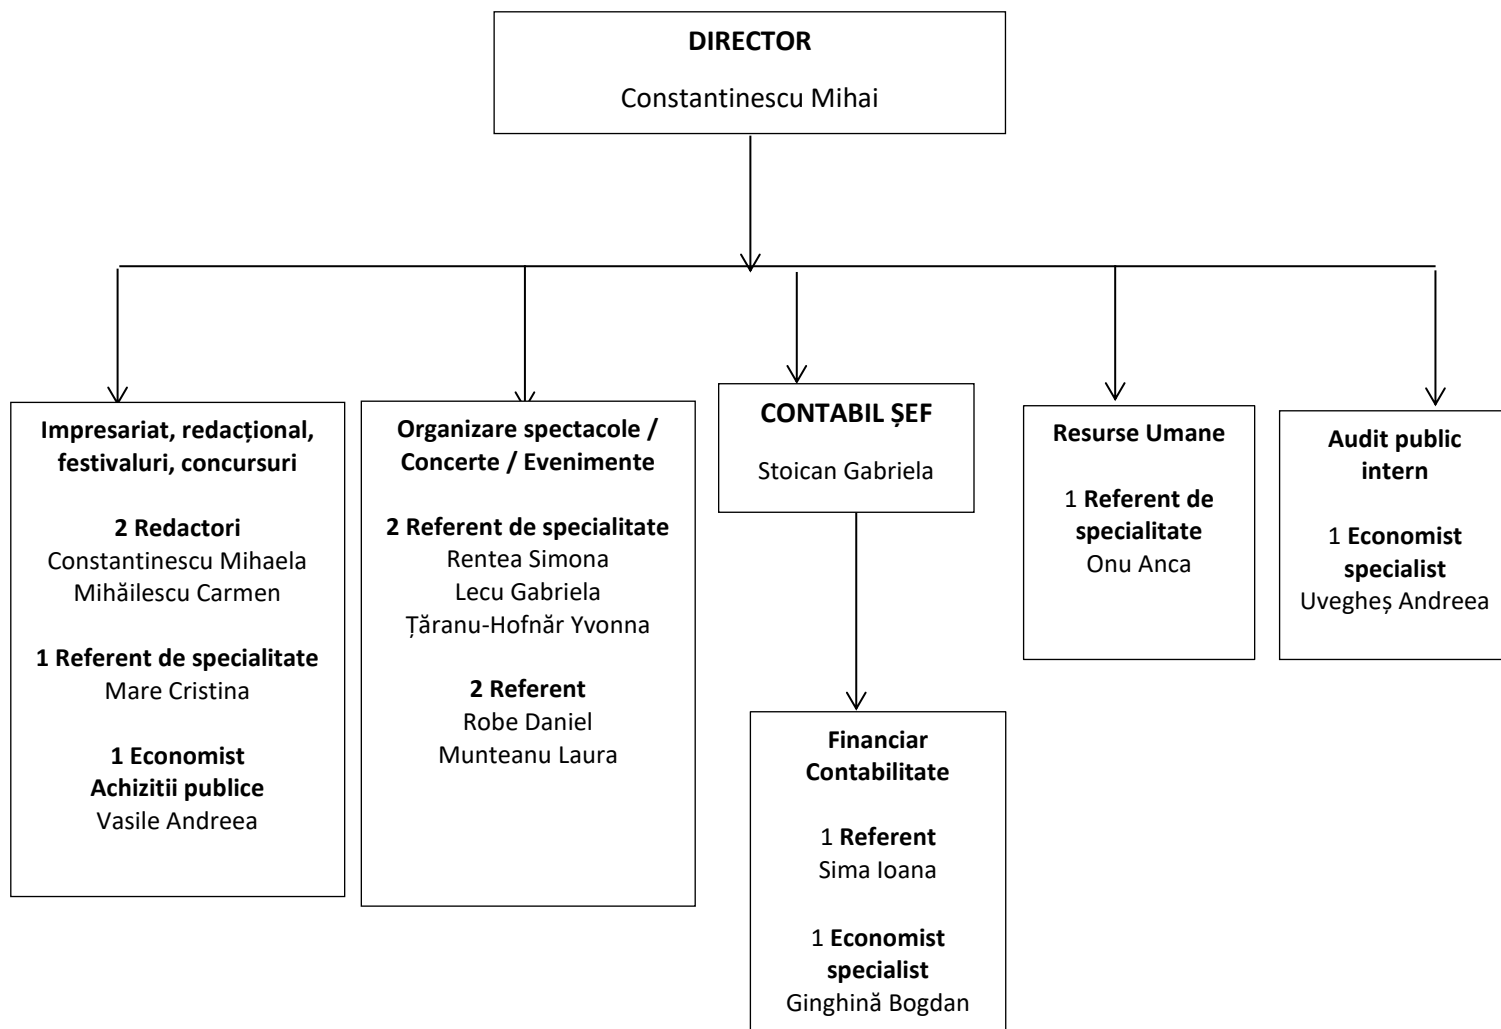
DIRECTOR
Constantinescu Mihai

Impresariat, redacțional, festivaluri, concursuri

2 Redactori
Constantinescu Mihaela
Mihăilescu Carmen

1 Referent de specialitate
Mare Cristina

1 Economist
Achizitii publice
Vasile Andreea

Organizare spectacole / Concerte / Evenimente

2 Referent de specialitate
Rentea Simona
Lecu Gabriela
Țăranu-Hofnăr Yvonna

2 Referent
Robe Daniel
Munteanu Laura

CONTABIL ȘEF
Stoican Gabriela

Financiar Contabilitate

1 Referent
Sima Ioana

1 Economist specialist
Ginghină Bogdan

Resurse Umane

1 Referent de specialitate
Onu Anca

Audit public intern

1 Economist specialist
Uvegheș Andreea